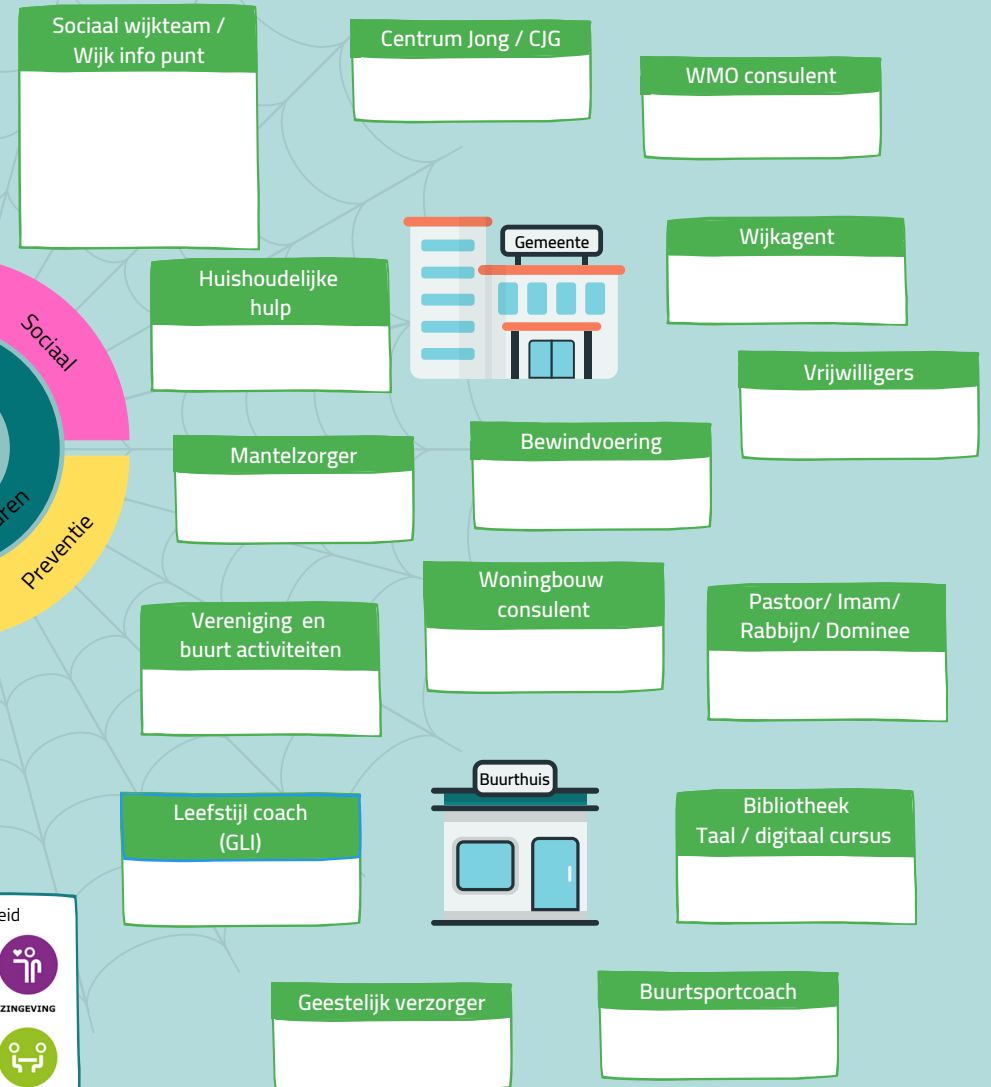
Sociaal wijkteam / Wijk info punt

Centrum Jong / CJG

WMO consulent

Gemeente

Wijkagent

Huishoudelijke hulp

Sociaal

Vrijwilligers

Mantelzorger

Bewindvoering

ren

Preventie

Woningbouw consulent

Pastoor/ Imam/ Rabbijn/ Dominee

Vereniging en buurt activiteiten

Buurthuis

Leefstijl coach (GLI)

Bibliotheek Taal / digitaal cursus

eid

ZINGEVING

Geestelijk verzorger

Buurtsportcoach